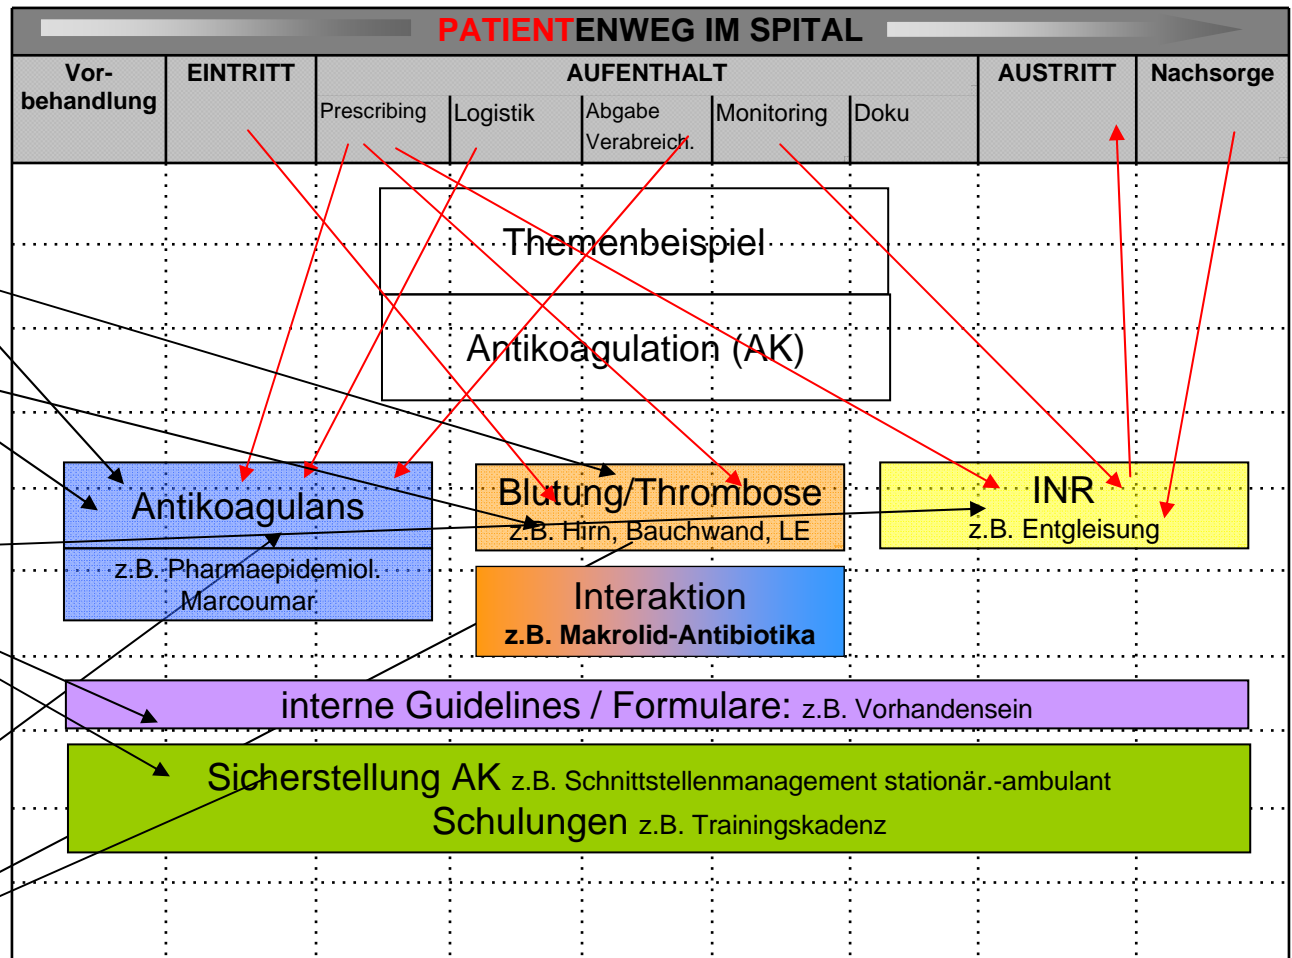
PATIENTENWEG IM SPITAL

| Vor-behandlung | EINTRITT | AUFENTHALT | AUSTRITT | Nachsorge |
|---|---|---|---|---|
| | | Prescribing / Logistik / Abgabe Verabreich. / Monitoring / Doku | | |

Themenbeispiel

Antikoagulation (AK)

Antikoagulans

z.B. Pharmaepidemiol. Marcoumar

Blutung/Thrombose

z.B. Hirn, Bauchwand, LE

INR

z.B. Entgleisung

Interaktion

z.B. Makrolid-Antibiotika

interne Guidelines / Formulare: z.B. Vorhandensein

Sicherstellung AK z.B. Schnittstellenmanagement stationär.-ambulant

Schulungen z.B. Trainingskadenz